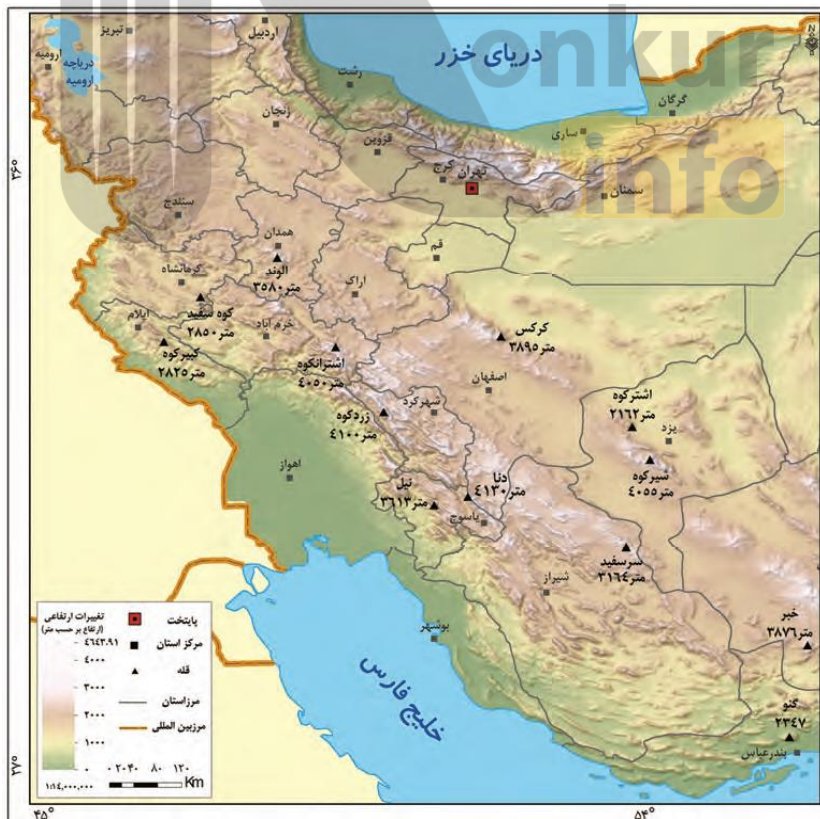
konkur info

دریای خزر

تبریز
اردبیل
دریاچه ارومیه
ارومیه
رشت
گرگان
زنجان
ساری
قزوین
کرج
تهران
سمنان
سنندج
همدان
قم
کرمانشاه
الوند
۳۵۸۰ متر
اراک
کوه سفید
۲۸۵۰ متر
خرم آباد
ایلام
کرکس
۳۸۹۵ متر
کبیرکوه
۲۸۲۵ متر
اشترانکوه
۴۰۵۰ متر
اصفهان
اشترکوه
۲۱۶۲ متر
شهرکرد
یزد
زردکوه
۴۱۰۰ متر
اهواز
شیرکوه
۴۰۵۵ متر
دنا
۴۱۳۰ متر
تیل
۳۶۱۳ متر
یاسوج
سرسفید
۳۱۶۴ متر
شیراز
بوشهر
خبر
۳۸۷۶ متر
گنو
2347
بندرعباس
خلیج فارس

تغییرات ارتفاعی (ارتفاع بر حسب متر)
۴۶۴۳.۹۱
۴۰۰۰
۳۰۰۰
۲۰۰۰
۱۰۰۰
۰
پایتخت
مرکز استان
قله
مرزاستان
مرزبین المللی
۰ ۲۰ ۴۰ ۸۰ ۱۲۰
Km
۱:۱۶,۰۰۰,۰۰۰

۳۶°
۲۷°
۴۵°
۵۴°